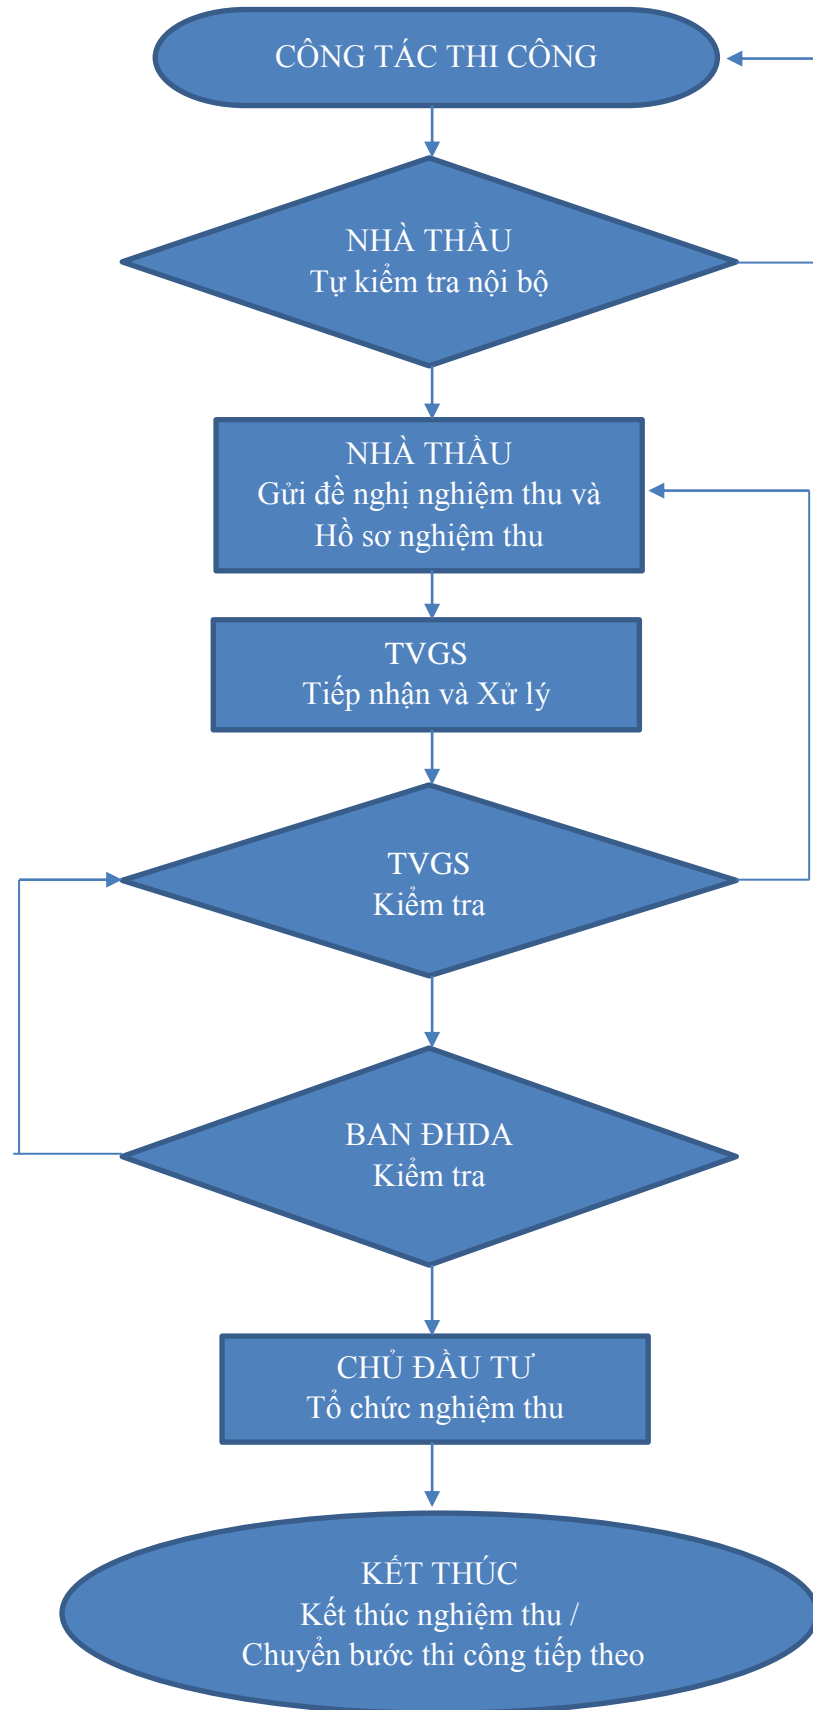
CÔNG TÁC THI CÔNG

NHÀ THẦU
Tự kiểm tra nội bộ

NHÀ THẦU
Gửi đề nghị nghiệm thu và
Hồ sơ nghiệm thu

TVGS
Tiếp nhận và Xử lý

TVGS
Kiểm tra

BAN ĐHDA
Kiểm tra

CHỦ ĐẦU TƯ
Tổ chức nghiệm thu

KẾT THÚC
Kết thúc nghiệm thu /
Chuyển bước thi công tiếp theo